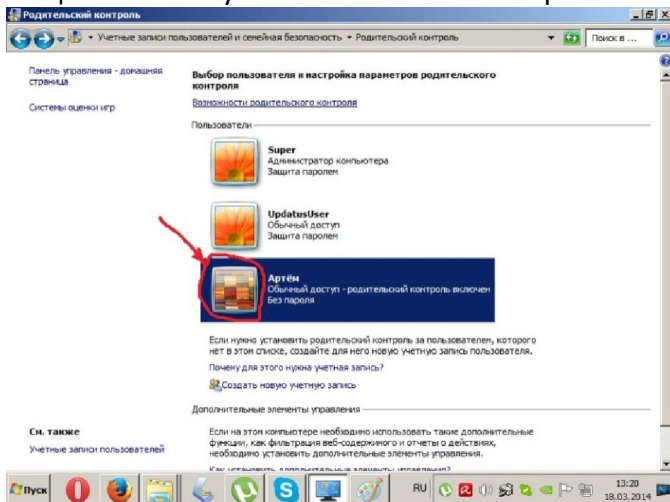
Родительский контроль

Учетные записи пользователей и семейная безопасность ▸ Родительский контроль

Поиск в ...

Панель управления - домашняя страница

Системы оценки игр

Выбор пользователя и настройка параметров родительского контроля

Возможности родительского контроля

Пользователи

Super
Администратор компьютера
Защита паролем

UpdatusUser
Обычный доступ
Защита паролем

Артём
Обычный доступ - родительский контроль включен
Без пароля

Если нужно установить родительский контроль за пользователем, которого нет в этом списке, создайте для него новую учетную запись пользователя.

Почему для этого нужна учетная запись?

Создать новую учетную запись

Дополнительные элементы управления

См. также

Учетные записи пользователей

Если на этом компьютере необходимо использовать такие дополнительные функции, как фильтрация веб-содержимого и отчеты о действиях, необходимо установить дополнительные элементы управления.

Как установить дополнительные элементы управления?

Пуск

RU

13:20
18.03.2014